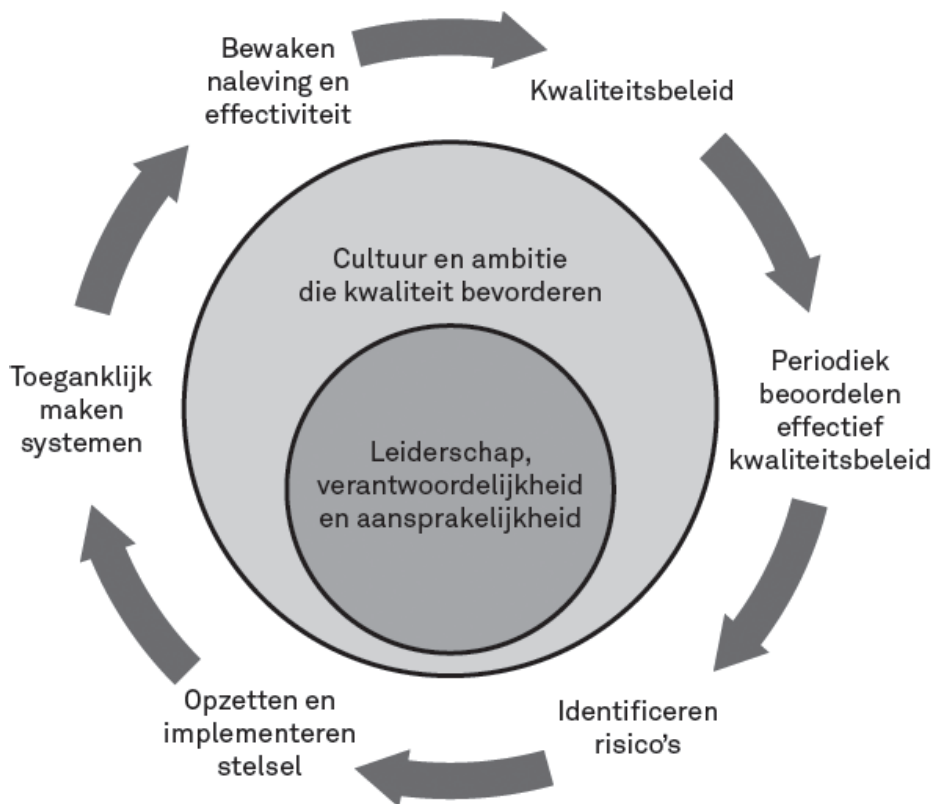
Bewaken naleving en effectiviteit

Kwaliteitsbeleid

Periodiek beoordelen effectief kwaliteitsbeleid

Identificeren risico's

Opzetten en implementeren stelsel

Toeganklijk maken systemen

Cultuur en ambitie die kwaliteit bevorderen

Leiderschap, verantwoordelijkheid en aansprakelijkheid